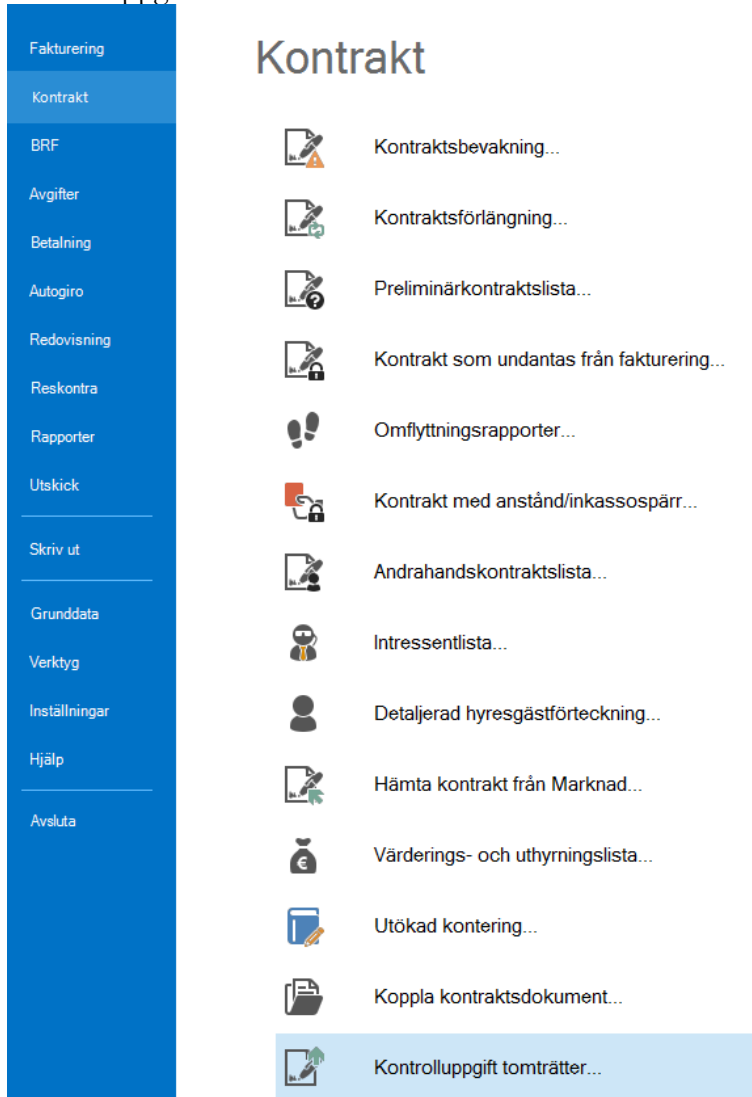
Fakturering
Kontrakt
BRF
Avgifter
Betalning
Autogiro
Redovisning
Reskontra
Rapporter
Utskick
Skriv ut
Grunddata
Verktyg
Inställningar
Hjälp
Avsluta

Kontrakt

Kontraktsbevakning...
Kontraktsförlängning...
Preliminärkontraktslista...
Kontrakt som undantas från fakturering...
Omflyttningsrapporter...
Kontrakt med anstånd/inkassospärr...
Andrahandskontraktslista...
Intressentlista...
Detaljerad hyresgästförteckning...
Hämta kontrakt från Marknad...
Värderings- och uthyrningslista...
Utökad kontering...
Koppla kontraktsdokument...
Kontrolluppgift tomträtter...